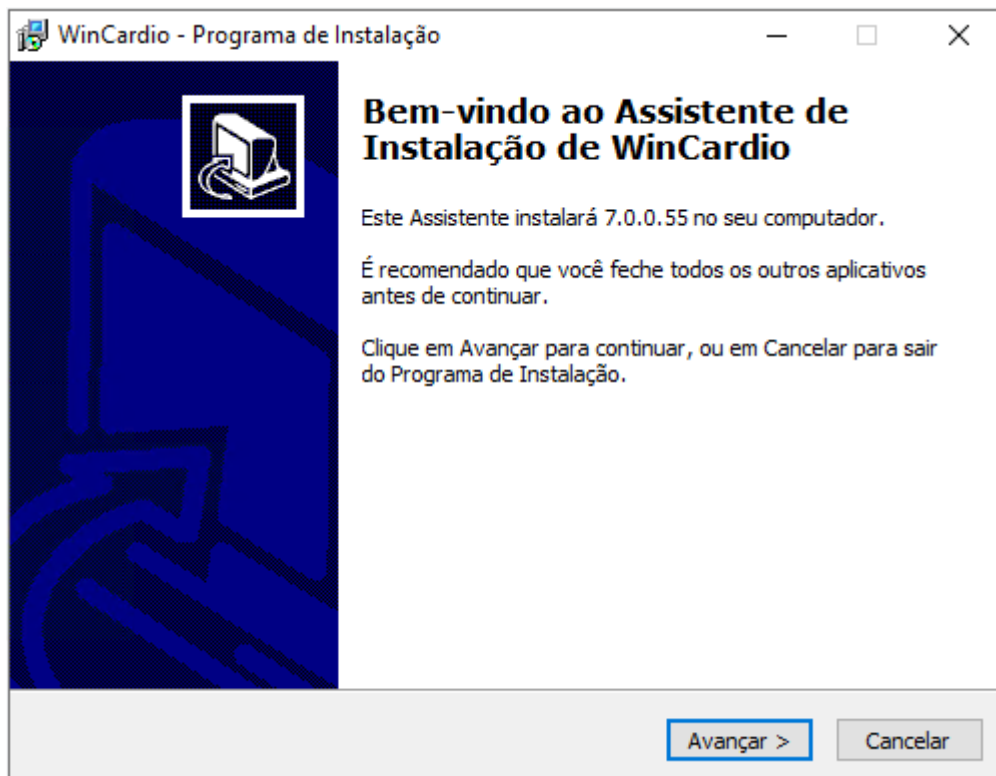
WinCardio - Programa de Instalação

Bem-vindo ao Assistente de Instalação de WinCardio

Este Assistente instalará 7.0.0.55 no seu computador.

É recomendado que você feche todos os outros aplicativos antes de continuar.

Clique em Avançar para continuar, ou em Cancelar para sair do Programa de Instalação.

Avançar >

Cancelar